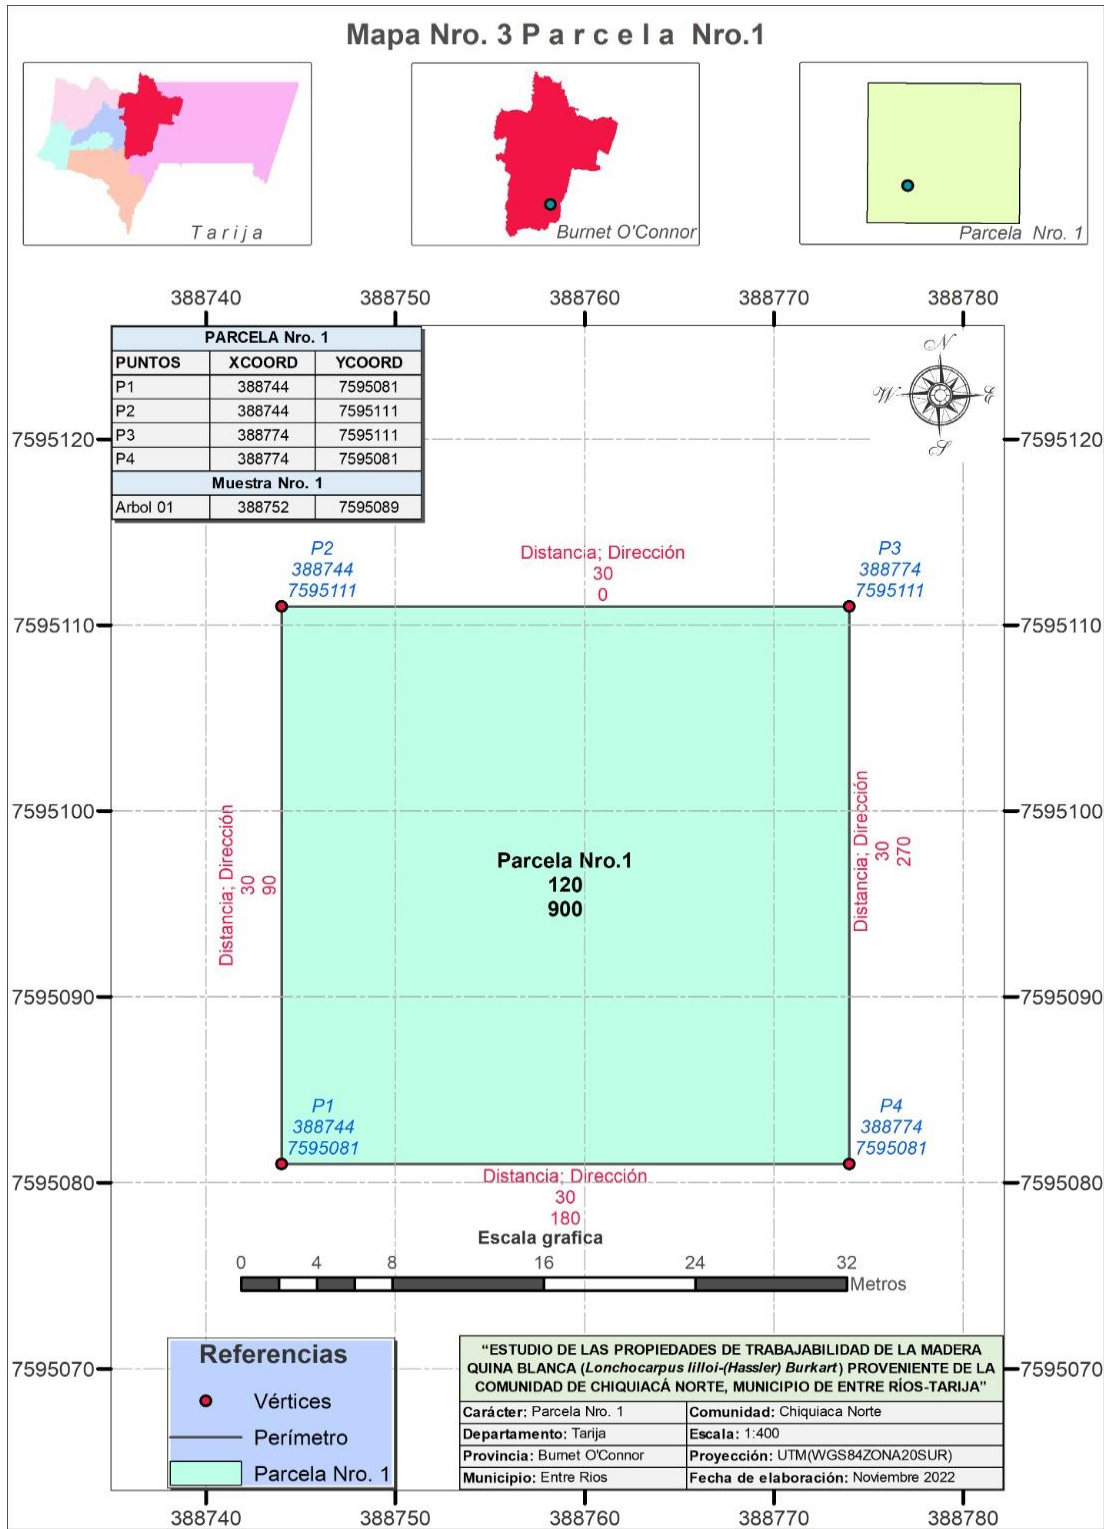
Mapa Nro. 3 P a r c e l a Nro.1

T a r i j a

Burnet O'Connor

Parcela Nro. 1

388740 388750 388760 388770 388780

| PARCELA Nro. 1 | | |
|---|---|---|
| PUNTOS | XCOORD | YCOORD |
| P1 | 388744 | 7595081 |
| P2 | 388744 | 7595111 |
| P3 | 388774 | 7595111 |
| P4 | 388774 | 7595081 |
| Muestra Nro. 1 | | |
| Arbol 01 | 388752 | 7595089 |

N
W E
S

7595120 7595120

P2
388744
7595111

Distancia; Dirección
30
0

P3
388774
7595111

7595110 7595110

7595100 7595100

Distancia; Dirección
30
90

Parcela Nro.1
120
900

Distancia; Dirección
30
270

7595090 7595090

P1
388744
7595081

P4
388774
7595081

7595080 7595080

Distancia; Dirección
30
180

Escala grafica
0 4 8 16 24 32
Metros

Referencias
Vértices
Perímetro
Parcela Nro. 1

7595070 7595070

"ESTUDIO DE LAS PROPIEDADES DE TRABAJABILIDAD DE LA MADERA QUINA BLANCA (Lonchocarpus lilloi-(Hassler) Burkart) PROVENIENTE DE LA COMUNIDAD DE CHIQUIACÁ NORTE, MUNICIPIO DE ENTRE RÍOS-TARIJA"

| Carácter: Parcela Nro. 1 | Comunidad: Chiquiaca Norte |
|---|---|
| Departamento: Tarija | Escala: 1:400 |
| Provincia: Burnet O'Connor | Proyección: UTM(WGS84ZONA20SUR) |
| Municipio: Entre Rios | Fecha de elaboración: Noviembre 2022 |

388740 388750 388760 388770 388780